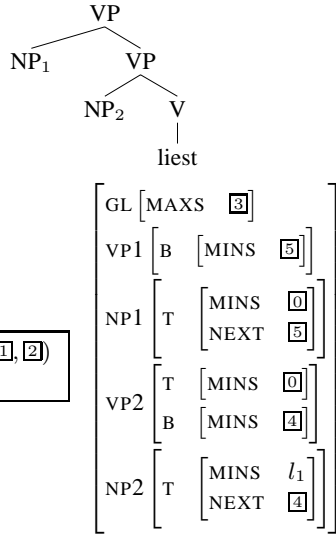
VP
NP$_1$ VP
NP$_2$ V
liest

1, 2)

$\begin{bmatrix} \text{GL} \begin{bmatrix} \text{MAXS} & \boxed{3} \end{bmatrix} \\ \text{VP1} \begin{bmatrix} \text{B} & \begin{bmatrix} \text{MINS} & \boxed{5} \end{bmatrix} \end{bmatrix} \\ \text{NP1} \begin{bmatrix} \text{T} & \begin{bmatrix} \text{MINS} & \boxed{0} \\ \text{NEXT} & \boxed{5} \end{bmatrix} \end{bmatrix} \\ \text{VP2} \begin{bmatrix} \text{T} & \begin{bmatrix} \text{MINS} & \boxed{0} \end{bmatrix} \\ \text{B} & \begin{bmatrix} \text{MINS} & \boxed{4} \end{bmatrix} \end{bmatrix} \\ \text{NP2} \begin{bmatrix} \text{T} & \begin{bmatrix} \text{MINS} & l_1 \\ \text{NEXT} & \boxed{4} \end{bmatrix} \end{bmatrix} \end{bmatrix}$